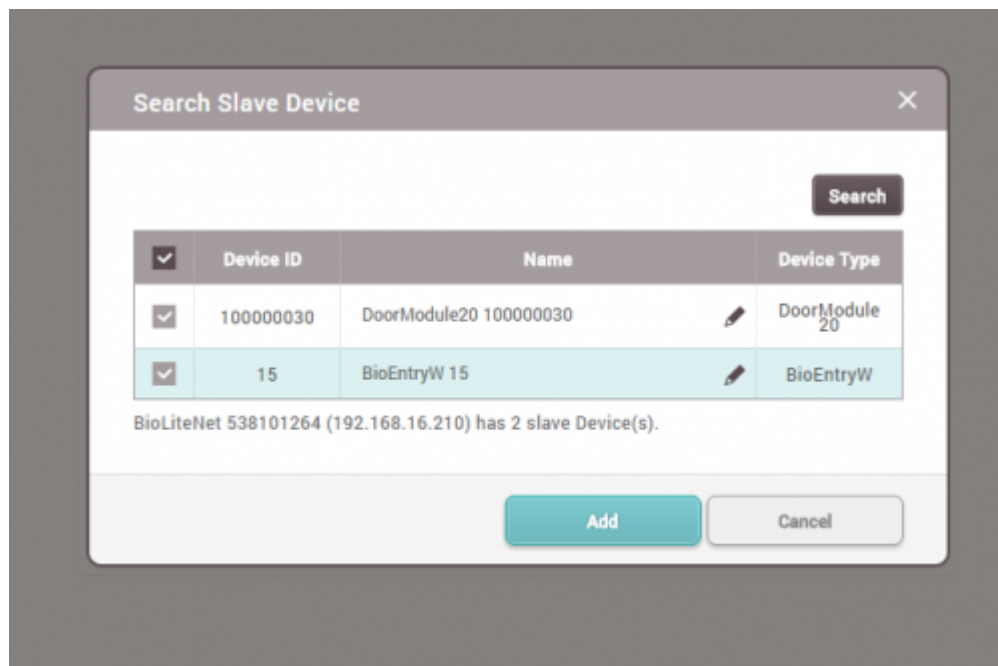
Search Slave Device

×

Search

| | Device ID | Name | Device Type |
|---|---|---|---|
| | 100000030 | DoorModule20 100000030 | DoorModule 20 |
| | 15 | BioEntryW 15 | BioEntryW |

BioLiteNet 538101264 (192.168.16.210) has 2 slave Device(s).

Add

Cancel